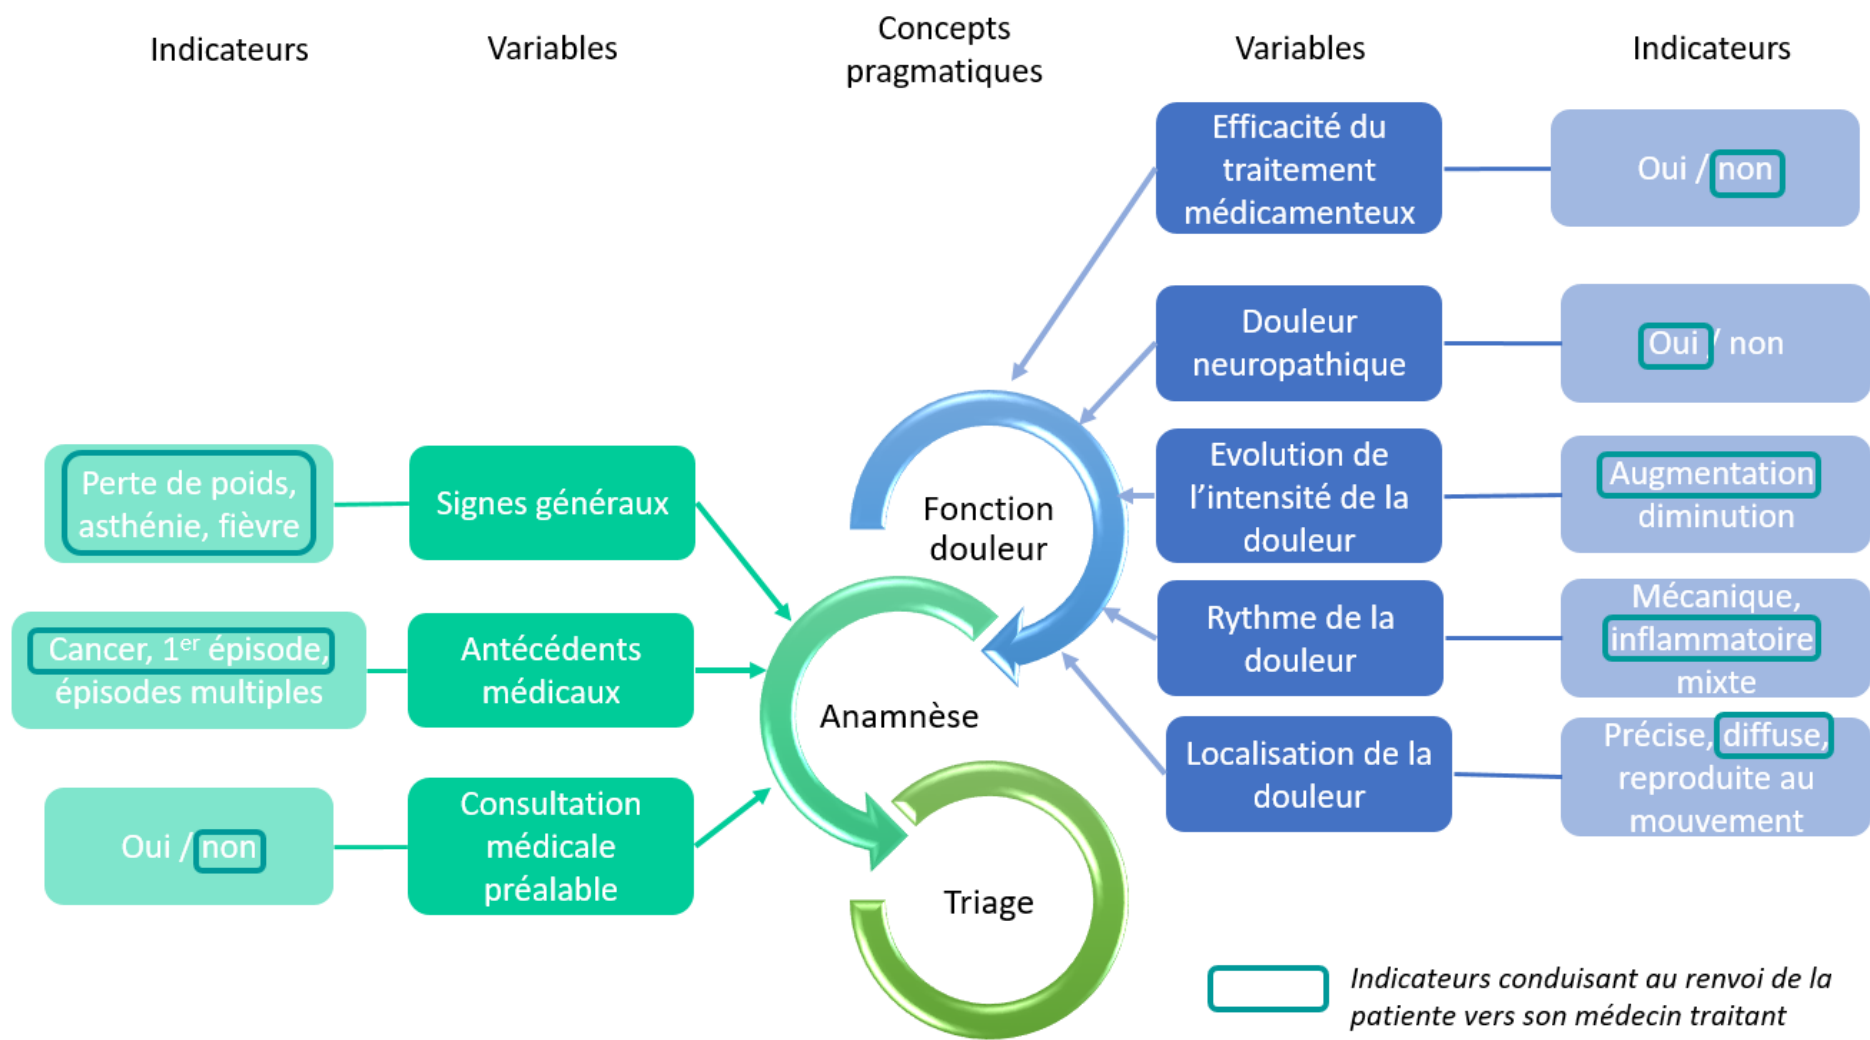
Indicateurs

Variables

Concepts pragmatiques

Variables

Indicateurs

Efficacité du traitement médicamenteux

Oui / non

Douleur neuropathique

Oui / non

Fonction douleur

Perte de poids, asthénie, fièvre

Signes généraux

Evolution de l'intensité de la douleur

Augmentation diminution

Rythme de la douleur

Mécanique, inflammatoire mixte

Cancer, 1$^{er}$ épisode, épisodes multiples

Antécédents médicaux

Anamnèse

Localisation de la douleur

Précise, diffuse, reproduite au mouvement

Oui / non

Consultation médicale préalable

Triage

Indicateurs conduisant au renvoi de la patiente vers son médecin traitant